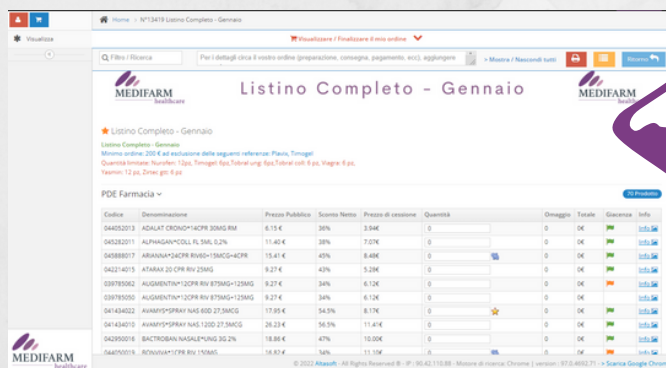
Visualizza

Home › N°13419 Listino Completo - Gennaio

Visualizzare / Finalizzare il mio ordine

Filtro / Ricerca

Per i dettagli circa il vostro ordine (preparazione, consegna, pagamento, ecc), aggiungere

> Mostra / Nascondi tutti

Ritorno

MEDIFARM healthcare

Listino Completo - Gennaio

MEDIFARM healthcare

Listino Completo - Gennaio

Listino Completo - Gennaio
Minimo ordine: 200 € ad esclusione delle seguenti referenze: Plavix, Timogel
Quantità limitate: Nurofen: 12pz, Timogel: 6pz,Tobral ung: 6pz,Tobral coll: 6 pz, Viagra: 6 pz, Yasmin: 12 pz, Zirtec gtt: 6 pz

PDE Farmacia

70 Prodotto

| Codice | Denominazione | Prezzo Pubblico | Sconto Netto | Prezzo di cessione | Quantità | Omaggio | Totale | Giacenza | Info |
|---|---|---|---|---|---|---|---|---|---|
| 044052013 | ADALAT CRONO*14CPR 30MG RM | 6.15 € | 36% | 3.94€ | 0 | 0 | 0€ | | Info |
| 045282011 | ALPHAGAN*COLL 5ML 0,2% | 11.40 € | 38% | 7.07€ | 0 | 0 | 0€ | | Info |
| 045888017 | ARIANNA*24CPR RIV60+15MCG+4CPR | 15.41 € | 45% | 8.48€ | 0 | 0 | 0€ | | Info |
| 042214015 | ATARAX 20 CPR RIV 25MG | 9.27 € | 43% | 5.28€ | 0 | 0 | 0€ | | Info |
| 039785062 | AUGMENTIN*12CPR RIV 875MG+125MG | 9.27 € | 34% | 6.12€ | 0 | 0 | 0€ | | Info |
| 039785050 | AUGMENTIN*12CPR RIV 875MG+125MG | 9.27 € | 34% | 6.12€ | 0 | 0 | 0€ | | Info |
| 041434022 | AVAMYS*SPRAY NAS 60D 27,5MCG | 17.95 € | 54.5% | 8.17€ | 0 | 0 | 0€ | | Info |
| 041434010 | AVAMYS*SPRAY NAS 120D 27,5MCG | 26.23 € | 56.5% | 11.41€ | 0 | 0 | 0€ | | Info |
| 042950016 | BACTROBAN NASALE*UNG 3G 2% | 18.86 € | 47% | 10.00€ | 0 | 0 | 0€ | | Info |
| 044050019 | BONVIVA*1CPR RIV 150MG | 16.82 € | 34% | 11.10€ | 0 | 0 | 0€ | | Info |

MEDIFARM healthcare

© 2022 Altasoft - All Rights Reserved ® - IP : 90.42.110.88 - Motore di ricerca: Chrome | version : 97.0.4692.71 - » Scarica Google Chro